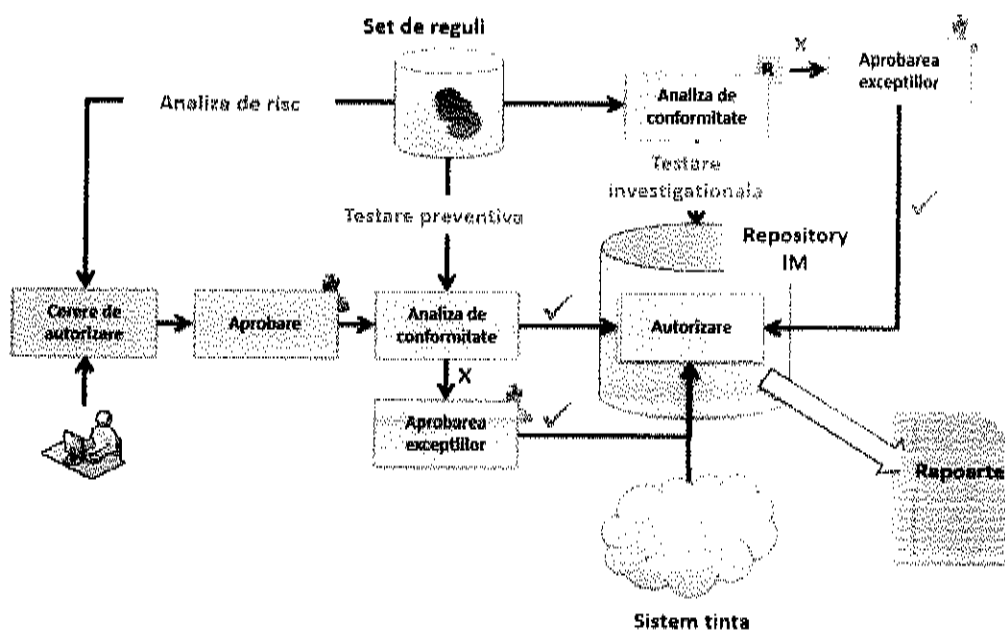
Set de reguli

Analiza de risc

Analiza de conformitate

X

Aprobarea exceptiilor

Testare investigationala

Testare preventiva

Repository IM

Cerere de autorizare

Aprobare

Analiza de conformitate

Autorizare

X

Aprobarea exceptiilor

Rapoarte

Sistem tinta